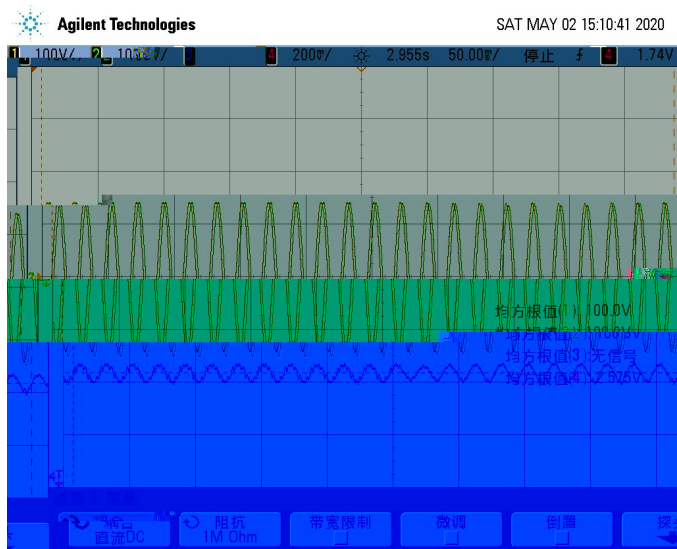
Agilent Technologies

SAT MAY 02 15:10:41 2020

1 100V/ 2 100V/ 3 200mV/ 2.955s 50.00s/ 停止 f 4 1.74V

均方根值(1): 100.0V
均方根值(2): 100.0V
均方根值(3): 无信号
均方根值(4): 2.575V

耦合 直流DC
阻抗 1M Ohm
带宽限制
微调
倒置
探头